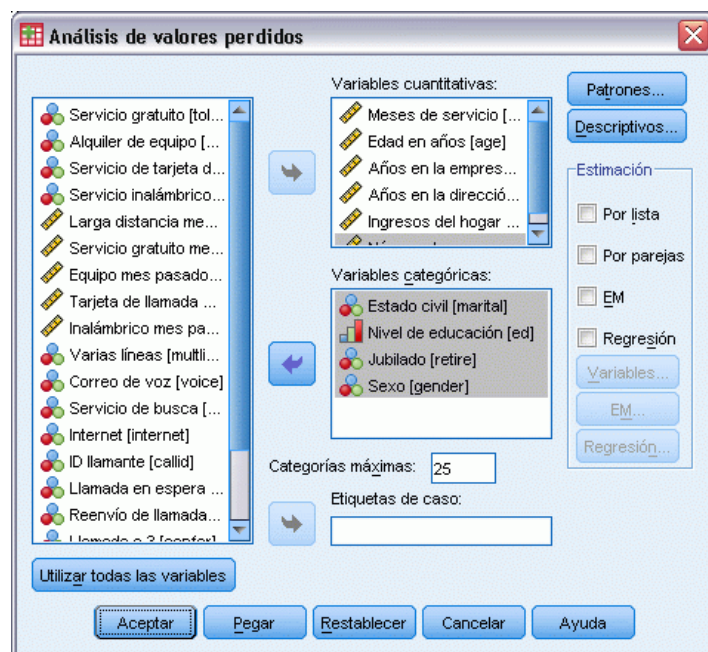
Análisis de valores perdidos

Servicio gratuito [tol...
Alquiler de equipo [...
Servicio de tarjeta d...
Servicio inalámbrico...
Larga distancia me...
Servicio gratuito me...
Equipo mes pasado...
Tarjeta de llamada ...
Inalámbrico mes pa...
Varias líneas [multli...
Correo de voz [voice]
Servicio de busca [...
Internet [internet]
ID llamante [callid]
Llamada en espera ...
Reenvío de llamada...
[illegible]

Variables cuantitativas:
Meses de servicio [...
Edad en años [age]
Años en la empres...
Años en la direcció...
Ingresos del hogar ...
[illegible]

Variables categóricas:
Estado civil [marital]
Nivel de educación [ed]
Jubilado [retire]
Sexo [gender]

Categorías máximas: 25

Etiquetas de caso:

Patrones...
Descriptivos...

Estimación
Por lista
Por parejas
EM
Regresión
Variables...
EM...
Regresión...

Utilizar todas las variables

Aceptar
Pegar
Restablecer
Cancelar
Ayuda